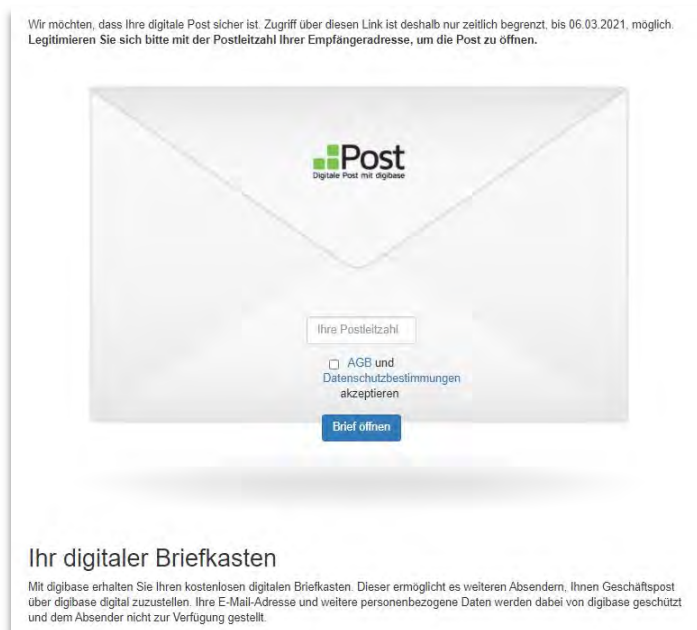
Wir möchten, dass Ihre digitale Post sicher ist. Zugriff über diesen Link ist deshalb nur zeitlich begrenzt, bis 06.03.2021, möglich.
Legitimieren Sie sich bitte mit der Postleitzahl Ihrer Empfängeradresse, um die Post zu öffnen.

Post
Digitale Post mit digibase

Ihre Postleitzahl

AGB und Datenschutzbestimmungen akzeptieren

Brief öffnen

Ihr digitaler Briefkasten

Mit digibase erhalten Sie Ihren kostenlosen digitalen Briefkasten. Dieser ermöglicht es weiteren Absendern, Ihnen Geschäftspost über digibase digital zuzustellen. Ihre E-Mail-Adresse und weitere personenbezogene Daten werden dabei von digibase geschützt und dem Absender nicht zur Verfügung gestellt.